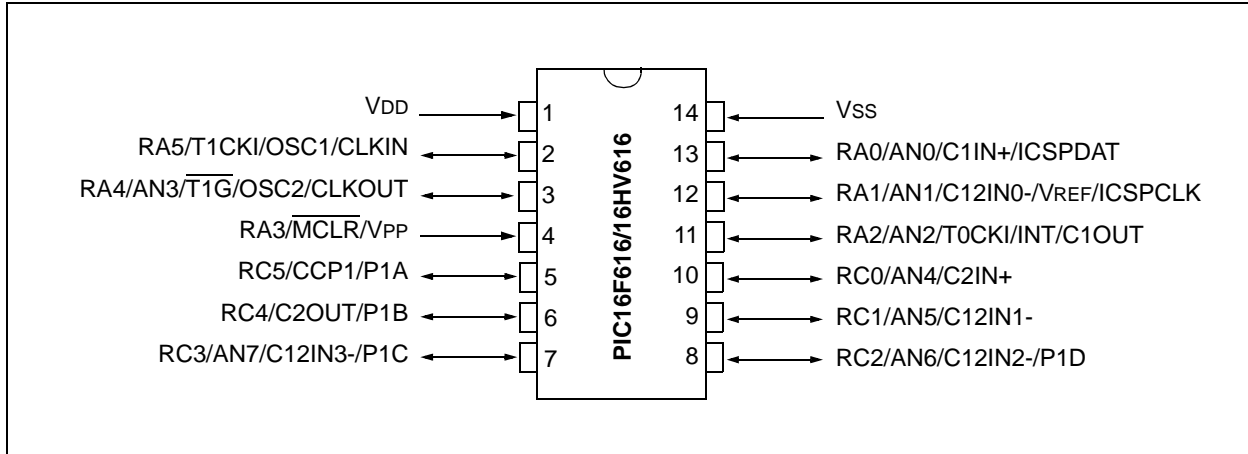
VDD 1
RA5/T1CKI/OSC1/CLKIN 2
RA4/AN3/$\overline{T1G}$/OSC2/CLKOUT 3
RA3/$\overline{MCLR}$/VPP 4
RC5/CCP1/P1A 5
RC4/C2OUT/P1B 6
RC3/AN7/C12IN3-/P1C 7

PIC16F616/16HV616

14 VSS
13 RA0/AN0/C1IN+/ICSPDAT
12 RA1/AN1/C12IN0-/VREF/ICSPCLK
11 RA2/AN2/T0CKI/INT/C1OUT
10 RC0/AN4/C2IN+
9 RC1/AN5/C12IN1-
8 RC2/AN6/C12IN2-/P1D